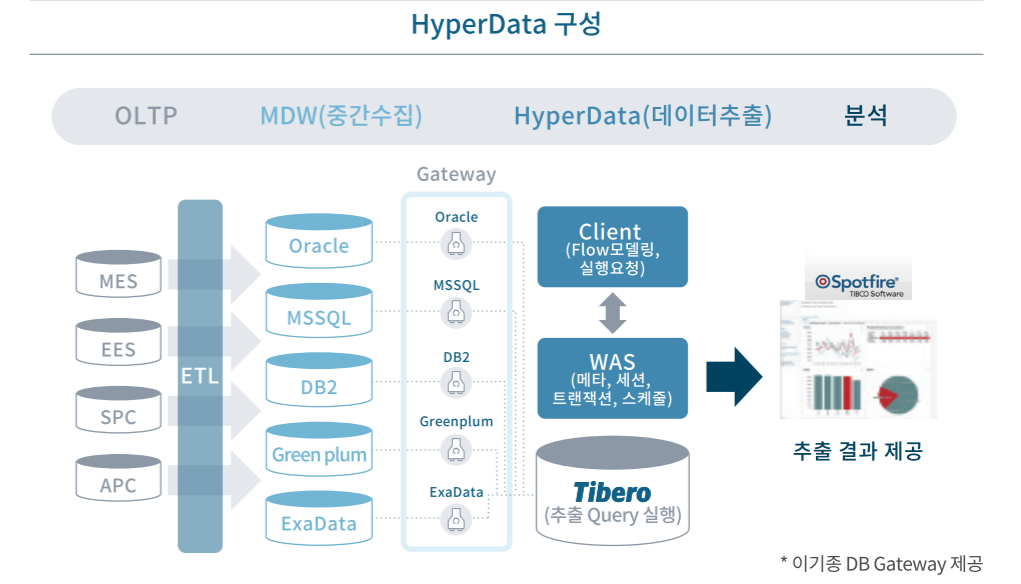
HyperData 구성

OLTP MDW(중간수집) HyperData(데이터추출) 분석

Gateway

MES
EES
SPC
APC

ETL

Oracle
MSSQL
DB2
Green plum
ExaData

Oracle
MSSQL
DB2
Greenplum
ExaData

Client
(Flow모델링, 실행요청)

WAS
(메타, 세션, 트랜잭션, 스케줄)

Tibero
(추출 Query 실행)

Spotfire
TIBCO Software

추출 결과 제공

* 이기종 DB Gateway 제공